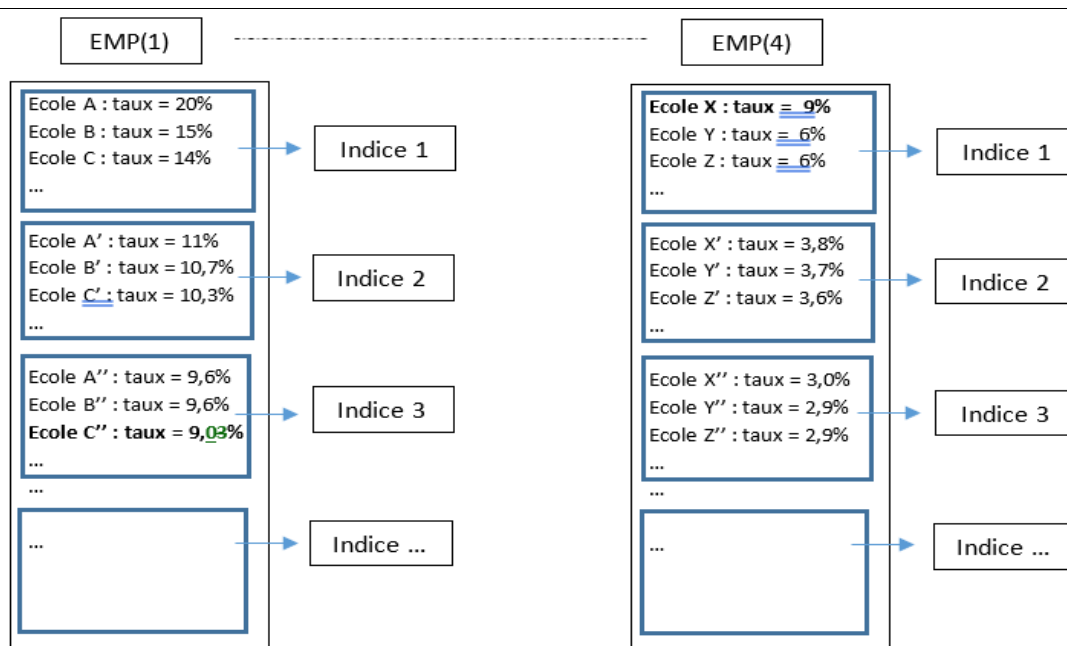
EMP(1)

Ecole A : taux = 20%
Ecole B : taux = 15%
Ecole C : taux = 14%
...

Indice 1

Ecole A' : taux = 11%
Ecole B' : taux = 10,7%
Ecole C' : taux = 10,3%
...

Indice 2

Ecole A'' : taux = 9,6%
Ecole B'' : taux = 9,6%
**Ecole C'' : taux = 9,03%**
...
...

Indice 3

...

Indice ...

EMP(4)

**Ecole X : taux = 9%**
Ecole Y : taux = 6%
Ecole Z : taux = 6%
...

Indice 1

Ecole X' : taux = 3,8%
Ecole Y' : taux = 3,7%
Ecole Z' : taux = 3,6%
...

Indice 2

Ecole X'' : taux = 3,0%
Ecole Y'' : taux = 2,9%
Ecole Z'' : taux = 2,9%
...
...

Indice 3

...

Indice ...